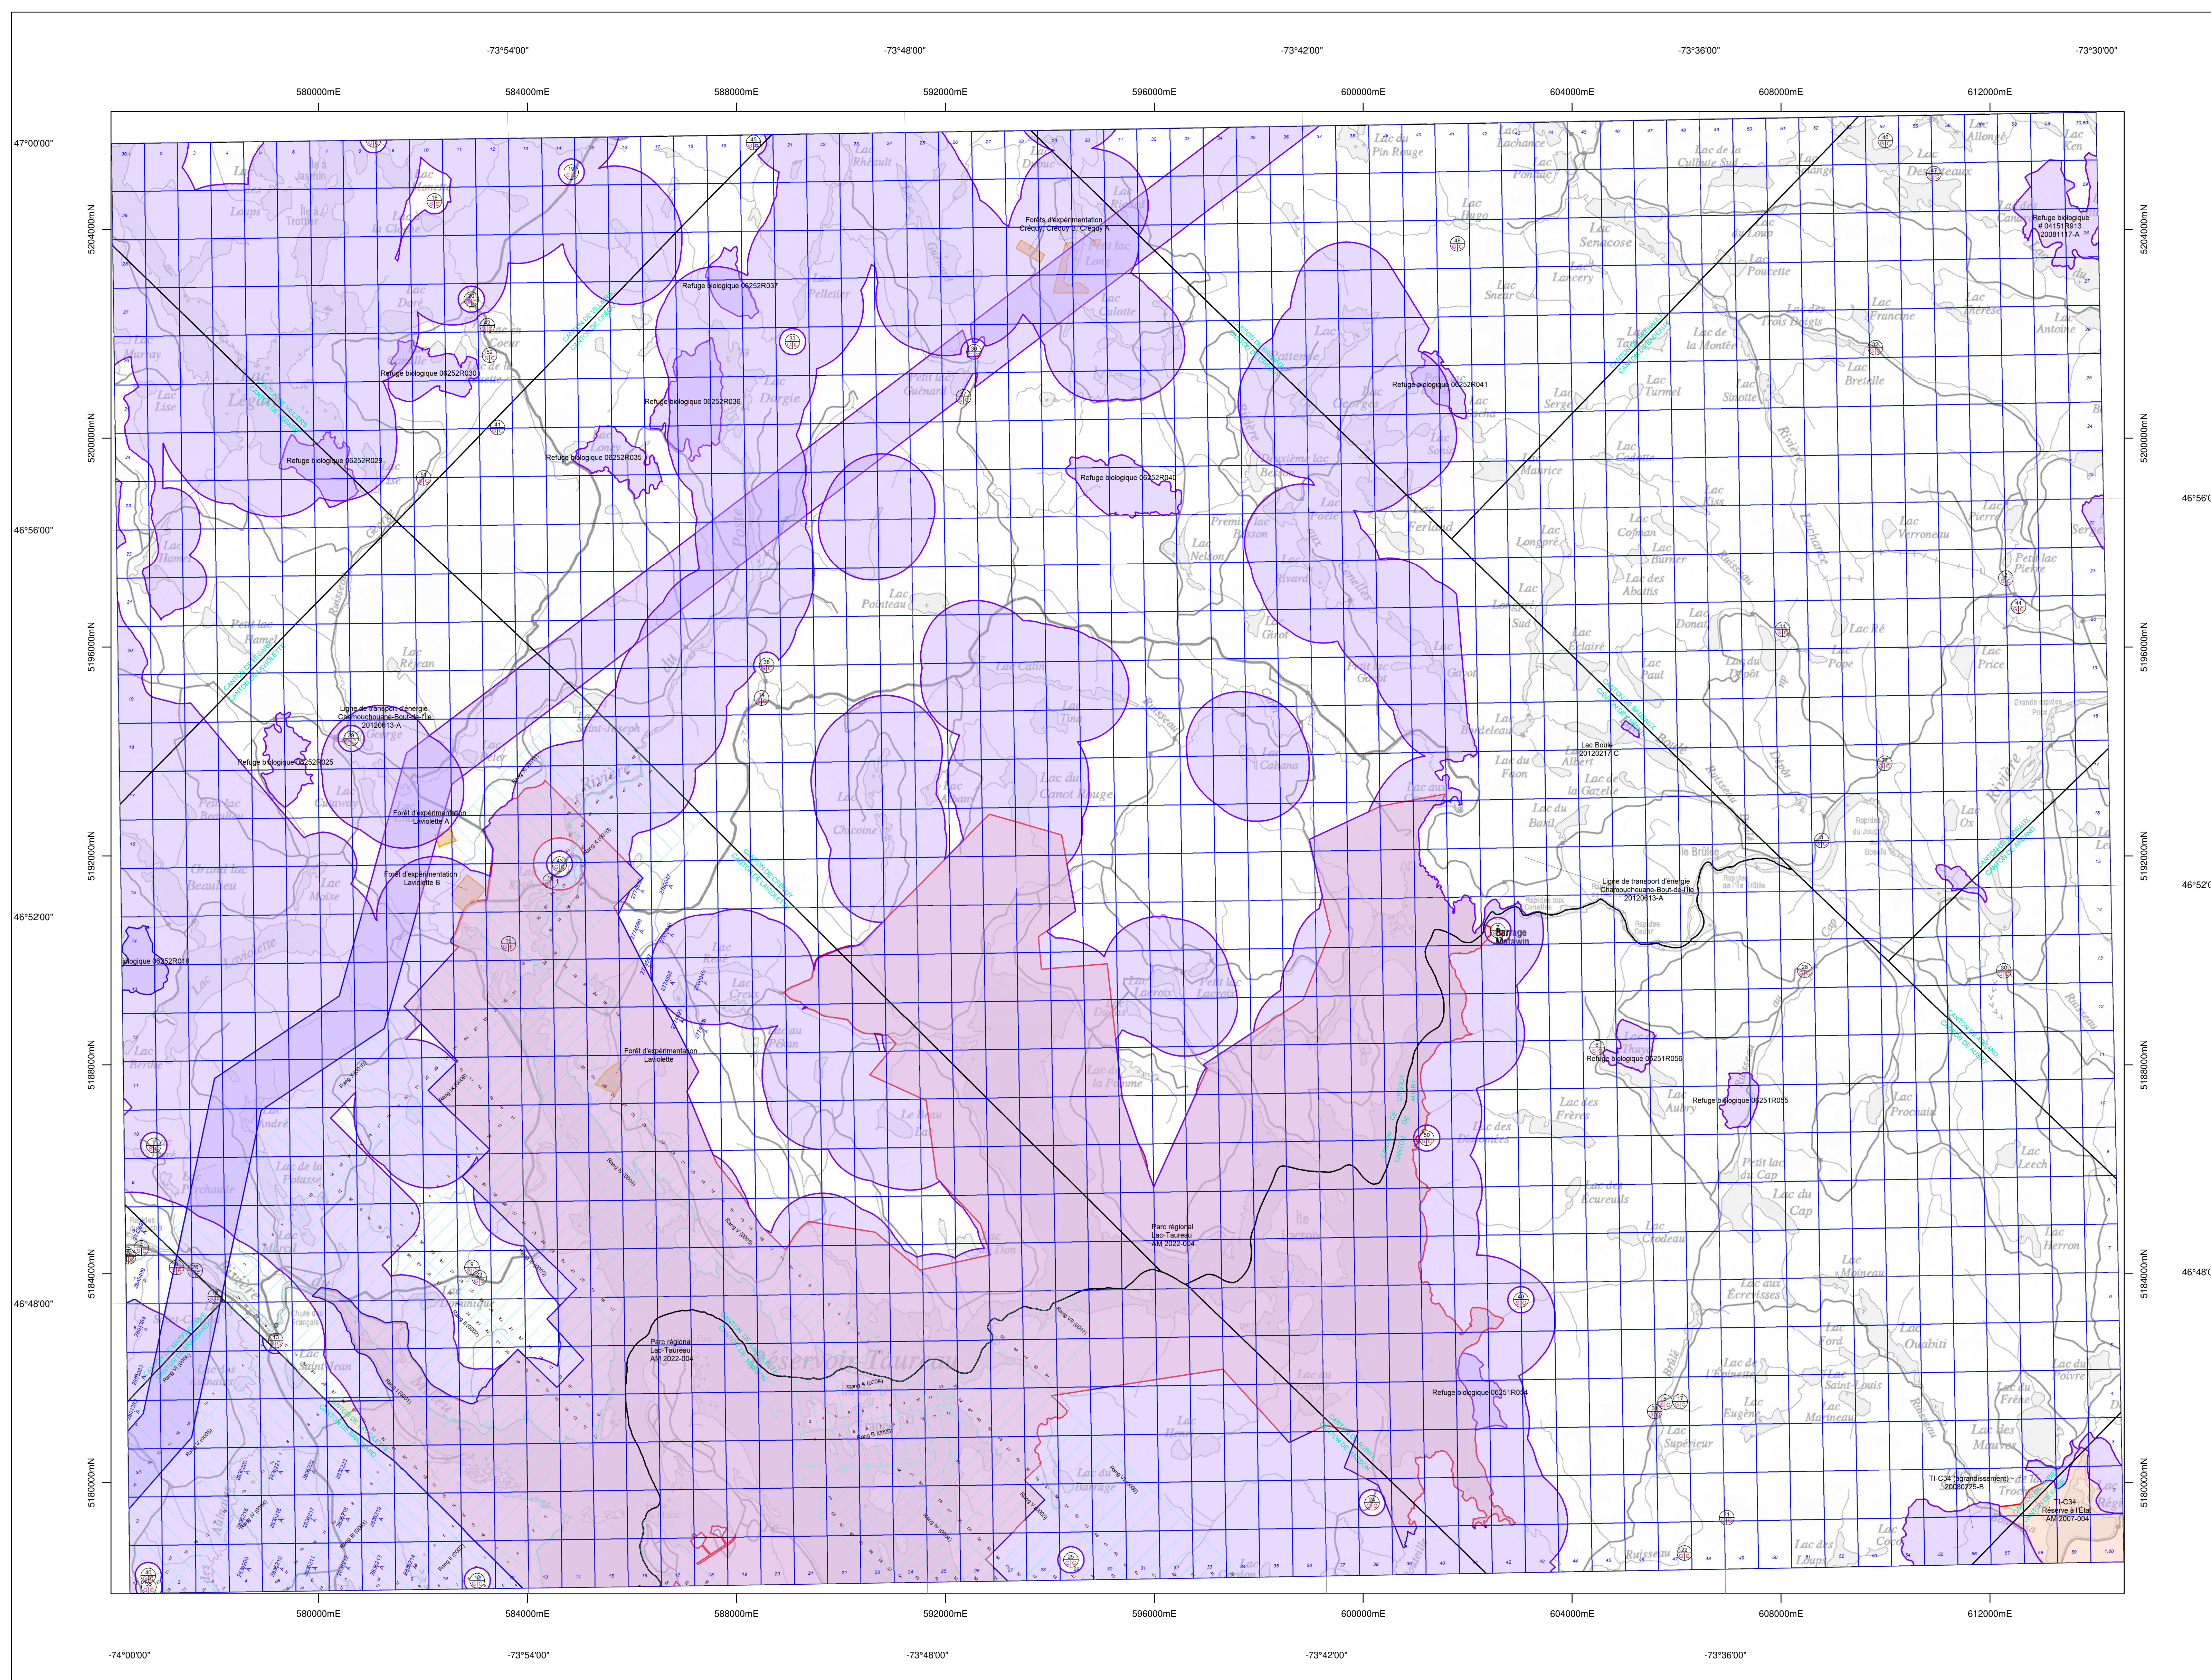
-73°54'00"
-73°48'00"
-73°42'00"
-73°36'00"
-73°30'00"

580000mE
584000mE
588000mE
592000mE
596000mE
600000mE
604000mE
608000mE
612000mE

47°00'00"
46°56'00"
46°52'00"
46°48'00"

5204000mN
5200000mN
5196000mN
5192000mN
5188000mN
5184000mN
5180000mN

Lac du Pin Rouge
Lac Lachance
Lac de la Culbute Sud
Lac Allongé
Lac Rheault
Lac Dionne
Lac Devereaux
Lac Loups
Lac Jasmin
Lac Trottier
Lac la Clairière
Forêts d'expérimentation Créquy, Créquy B, Créquy A
Refuge biologique # 04151R913 20081117-A
Lac Hugo
Lac Senacoste
Lac Poucette
Lac Lancery
Refuge biologique 06252R037
Lac Doré
Lac Pelletier
Lac Long
Lac Calotte
Lac Snear
Lac Francine
Lac Antoine
Lac Murray
Refuge biologique 06252R030
Refuge biologique 06252R036
Lac Dargie
Petit lac Guénard
Lac Batterie
Lac Georges
Refuge biologique 06252R041
Lac de la Montée
Lac Turmel
Lac Sinotte
Lac Bretelle
Lac Lise
Lac Legault
Refuge biologique 06252R035
Lac Serge
Refuge biologique 06252R029
Refuge biologique 06252R040
Lac Maurice
Lac Cadotte
Lac Kiss
Lac Verroneau
Lac Pierre
Lac Hamel
Premier lac Besson
Lac Nelson
Lac Longpré
Lac Cofman
Lac Burner
Lac des Abatis
Petit lac Pierre
Lac Pointeau
Lac Rivard
Lac Gagnon
Lac Ré
Lac Donat
Lac Éclairé
Lac Paul
Lac du Dépôt
Lac Pope
Lac Price
Petit lac Hamel
Lac Réjean
Lac Catin
Lac Tina
Ligne de transport d'énergie Chamouchouane-Bout-de-l'Île 20120613-A
Lac Boulé 20120217-C
Lac Bordeleau
Lac Albert
Lac Faon
Lac de la Gazelle
Refuge biologique 06252R025
Lac Cabana
Lac Chicoine
Lac du Canot Rouge
Petit lac Beaulieu
Lac Ottawa
Forêt d'expérimentation Laviolette A
Lac du Baril
Lac Ox
Forêt d'expérimentation Laviolette B
Grand lac Beaulieu
Lac Moïse
Ligne de transport d'énergie Chamouchouane-Bout-de-l'Île 20120613-A
Barrage Matawin
Île Brûlée
Refuge biologique 06252R018
Lac Laviolette
Lac Creux
Lac au Pékan
Lac Larose
Petit lac Larose
Forêt d'expérimentation Laviolette
Refuge biologique 06251R056
Refuge biologique 06251R055
Lac Berthe
Lac de la Pomme
Lac des Frères
Lac Autry
Lac Procoati
Lac des Dindonneaux
Lac André
Lac Leech
Lac de la Potasse
Lac Perchaude
Petit lac du Cap
Lac du Cap
Lac des Écureuils
Lac Marcil
Parc régional Lac-Taureau AM 2022-004
Lac Don
Île Laurin
Lac Clodeau
Lac Herron
Lac Moineau
Lac aux Écrevisses
Lac Ford
Lac Ouabiti
Parc régional Lac-Taureau AM 2022-004
Réservoir Taureau
Lac Saint-Jean
Lac des Baignades
Lac Saint-Louis
Lac de l'Épinette
Lac Marineau
Lac Eugène
Lac Supérieur
Refuge biologique 06251R054
Lac Frère
Lac des Mauves
Lac Poivre
Lac Henri
Lac du Barrage
TI-C34 (agrandissement) 20080725-B
TI-C34 Réserve à l'État AM 2007-004
Lac Coco
Lac des Loups
Ruisseau

-74°00'00"
-73°54'00"
-73°48'00"
-73°42'00"
-73°36'00"